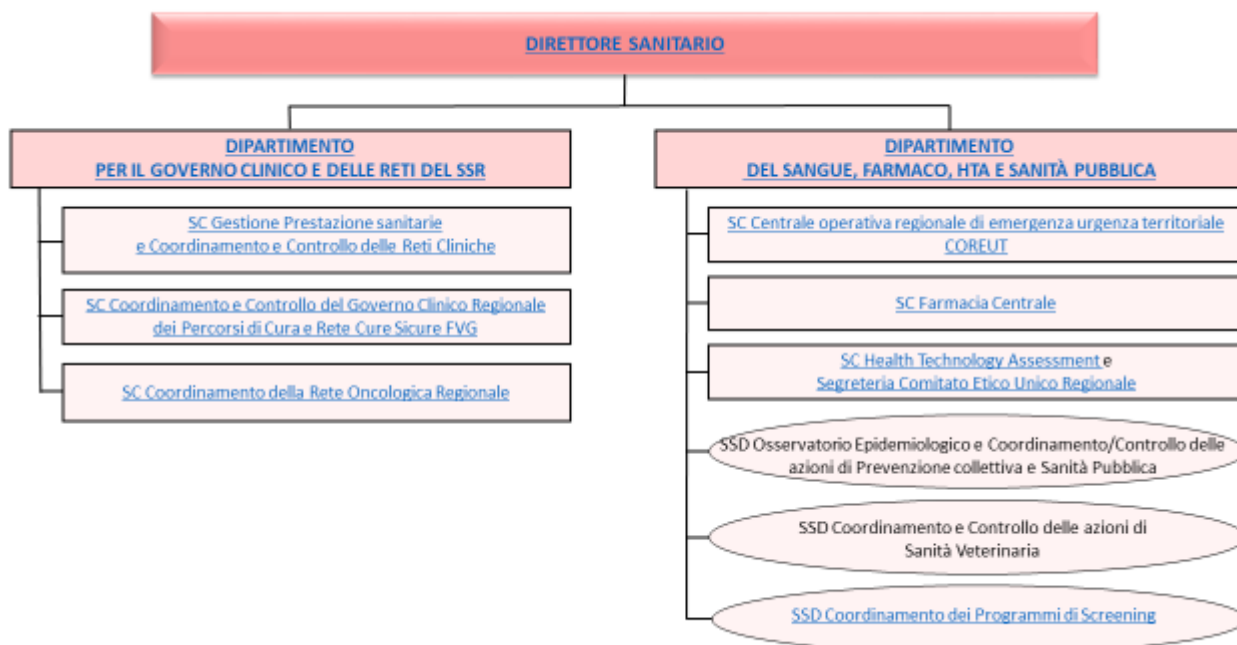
DIRETTORE SANITARIO

DIPARTIMENTO
PER IL GOVERNO CLINICO E DELLE RETI DEL SSR

SC Gestione Prestazione sanitarie
e Coordinamento e Controllo delle Reti Cliniche

SC Coordinamento e Controllo del Governo Clinico Regionale
dei Percorsi di Cura e Rete Cure Sicure FVG

SC Coordinamento della Rete Oncologica Regionale

DIPARTIMENTO
DEL SANGUE, FARMACO, HTA E SANITÀ PUBBLICA

SC Centrale operativa regionale di emergenza urgenza territoriale
COREUT

SC Farmacia Centrale

SC Health Technology Assessment e
Segreteria Comitato Etico Unico Regionale

SSD Osservatorio Epidemiologico e Coordinamento/Controllo delle azioni di Prevenzione collettiva e Sanità Pubblica

SSD Coordinamento e Controllo delle azioni di
Sanità Veterinaria

SSD Coordinamento dei Programmi di Screening